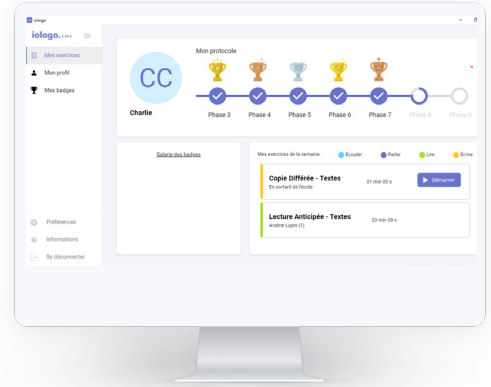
iologo

iologo. 2.19.0

Mes exercices

Mon profil

Mes badges

Préférences

Informations

Se déconnecter

Mon protocole

CC

Charlie

Phase 3

Phase 4

Phase 5

Phase 6

Phase 7

Phase 8

Phase 9

Galerie des badges

Mes exercices de la semaine

Écouter

Parler

Lire

Écrire

Copie Différée - Textes

En sortant de l'école

01 min 50 s

Démarrer

Lecture Anticipée - Textes

Arsène Lupin (1)

20 min 09 s